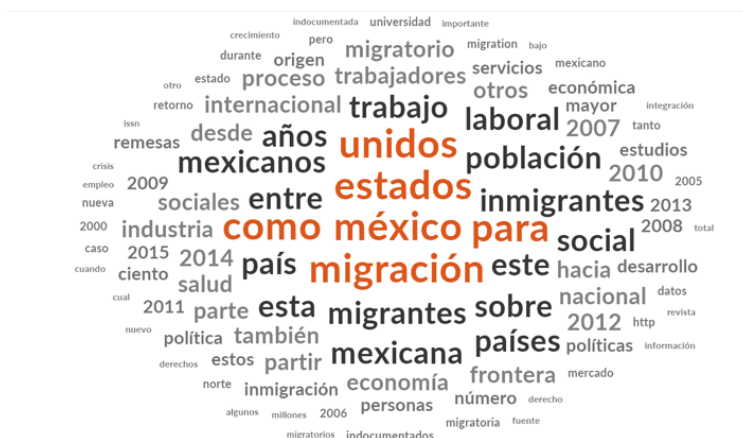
indocumentada universidad importante
crecimiento pero migration bajo
durante migratorio mexicano
origen servicios
otro estado proceso trabajadores económica
otros
retorno internacional trabajo mayor integración
issn laboral
remesas desde años unidos 2007 tanto
crisis mexicanos población estudios
empleo 2009 estados 2010 2005
nueva sociales entre inmigrantes
2000 industria 2013
caso 2015 como méxico para social total
cuando 2014 2008
ciento país migración este hacia desarrollo
salud
cual 2011 parte esta sobre nacional datos
migrantes
nuevo 2012 http revista
política también países
derechos estos partir mexicana políticas información
frontera
norte inmigración economía mercado
algunos millones 2006 personas número derecho
migratoria fuente
migratorios indocumentados